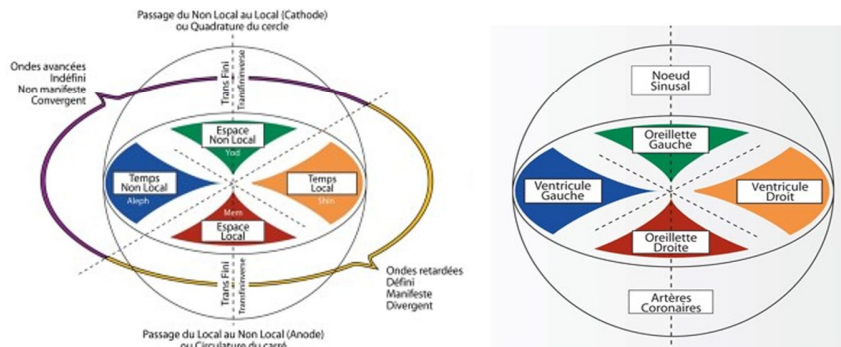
Passage du Non Local au Local (Cathode)
ou Quadrature du cercle

Ondes avancées
Indéfini
Non manifeste
Convergent

Trans Fini
Transfinniverse

Espace
Non Local
Yod

Temps
Non Local
Aleph

Temps
Local
Shin

Mem
Espace
Local

Trans Fini
Transfinniverse

Ondes retardées
Défini
Manifeste
Divergent

Passage du Local au Non Local (Anode)
ou Circulature du carré

Noeud
Sinusal

Oreillette
Gauche

Ventricule
Gauche

Ventricule
Droit

Oreillette
Droite

Artères
Coronaires